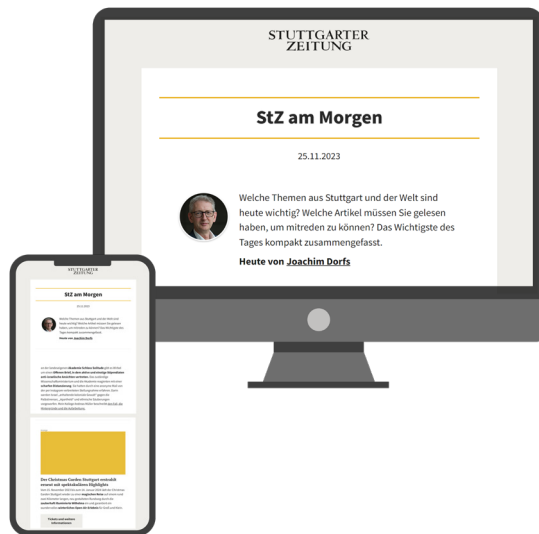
STUTTGARTER
ZEITUNG

StZ am Morgen

25.11.2023

Welche Themen aus Stuttgart und der Welt sind heute wichtig? Welche Artikel müssen Sie gelesen haben, um mitreden zu können? Das Wichtigste des Tages kompakt zusammengefasst.

Heute von Joachim Dorfs

STUTTGARTER
ZEITUNG

StZ am Morgen

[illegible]

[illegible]

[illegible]

Der Christmas Garden Stuttgart verzückt erneut mit spektakulären Highlights

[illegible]

Tickets und weitere Informationen